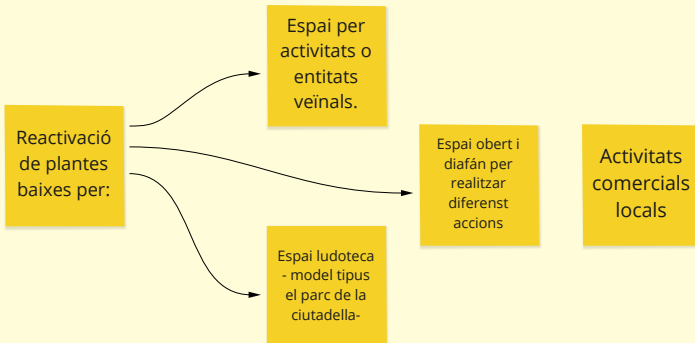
Reactivació de plantes baixes per:

Espai per activitats o entitats veïnals.

Espai obert i diafán per realitzar diferenst accions

Espai ludoteca - model tipus el parc de la ciutadella-

Activitats comercials locals